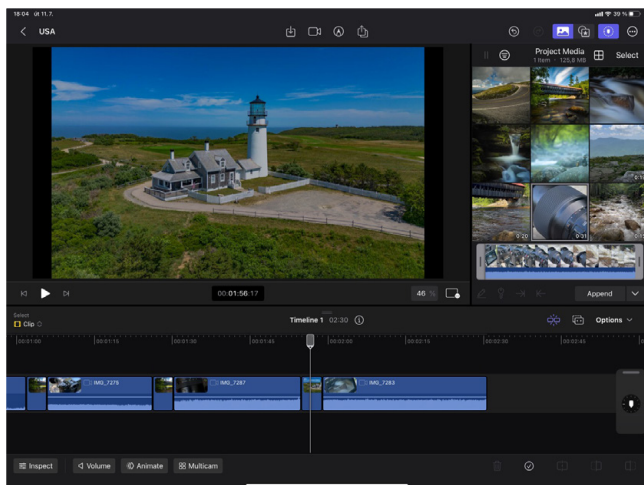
18:04 Út 11.7.

39 %

USA

Project Media
1 Item · 125,8 MB

Select

0:20

0:31

00:01:56:17

46 %

Append

Select
Clip

Timeline 1 02:30

Options

00:01:00
00:01:15
00:01:30
00:01:45
00:02:00
00:02:15
00:02:30
00:02:45

IMG_7276
IMG_7287
IMG_7283

Inspect
Volume
Animate
Multicam